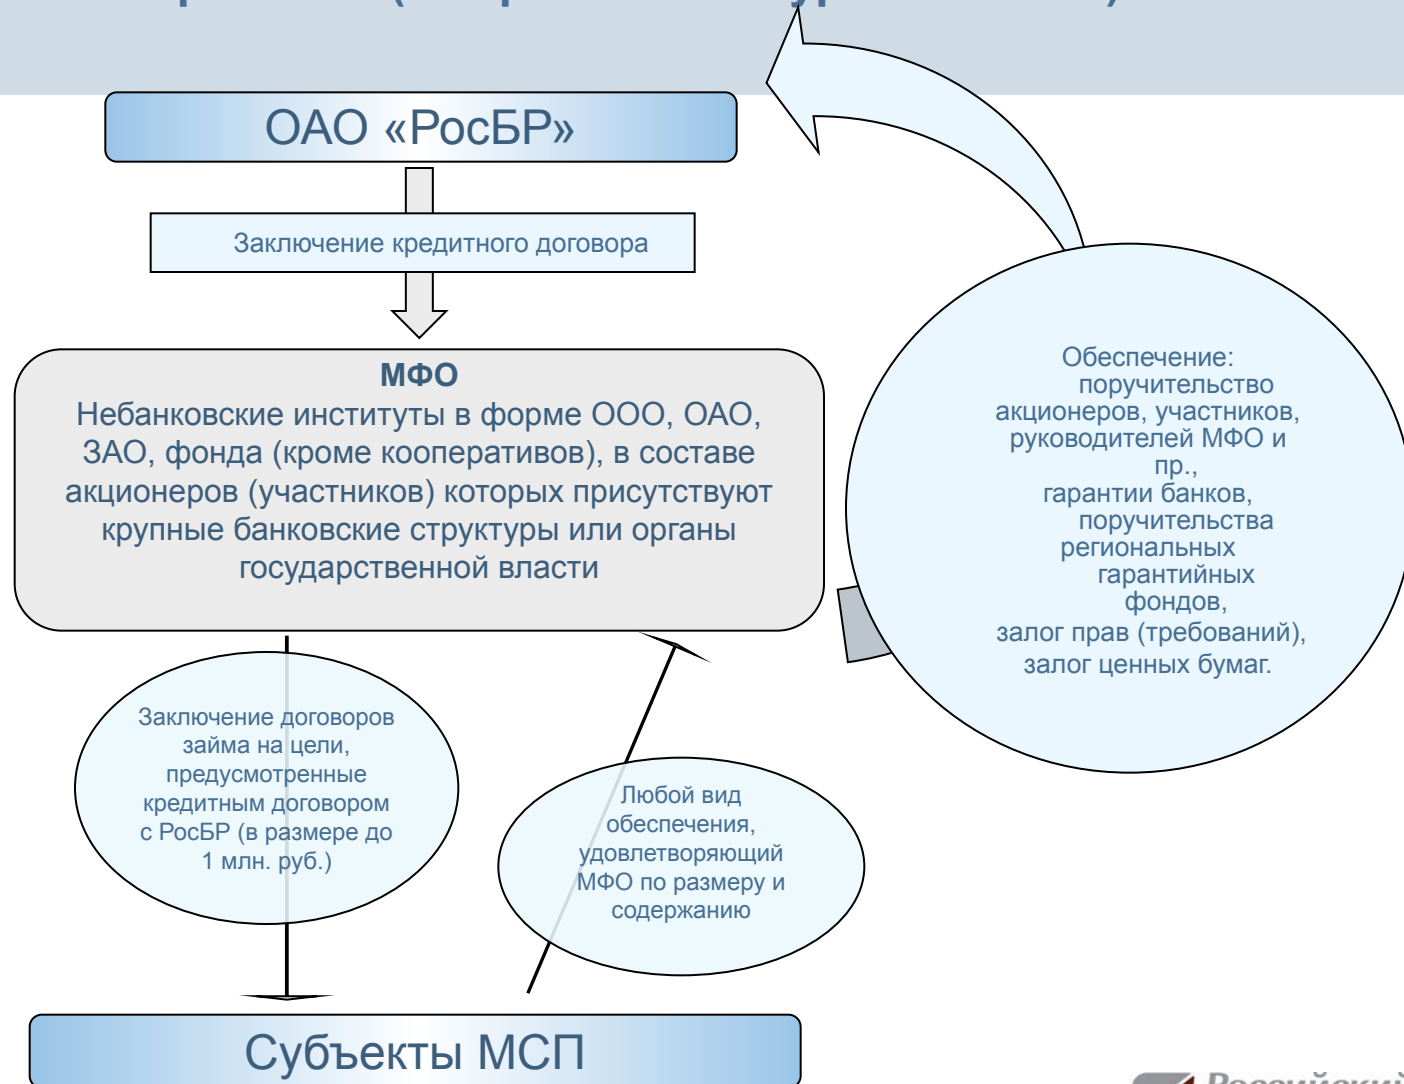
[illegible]

ОАО «РосБР»

Заключение кредитного договора

МФО
Небанковские институты в форме ООО, ОАО, ЗАО, фонда (кроме кооперативов), в составе акционеров (участников) которых присутствуют крупные банковские структуры или органы государственной власти

Обеспечение:
поручительство акционеров, участников, руководителей МФО и пр.,
гарантии банков,
поручительства региональных гарантийных фондов,
залог прав (требований),
залог ценных бумаг.

Заключение договоров займа на цели, предусмотренные кредитным договором с РосБР (в размере до 1 млн. руб.)

Любой вид обеспечения, удовлетворяющий МФО по размеру и содержанию

Субъекты МСП

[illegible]